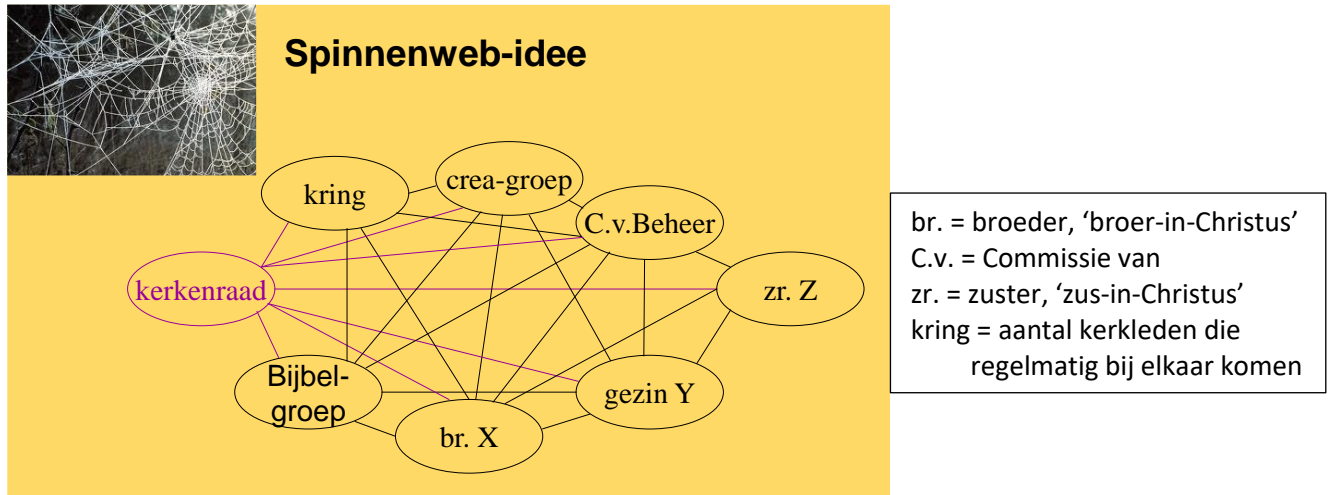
Spinnenweb-idee

kring
crea-groep
C.v.Beheer
kerkenraad
zr. Z
Bijbel-groep
gezin Y
br. X

br. = broeder, 'broer-in-Christus'
C.v. = Commissie van
zr. = zuster, 'zus-in-Christus'
kring = aantal kerkleden die regelmatig bij elkaar komen